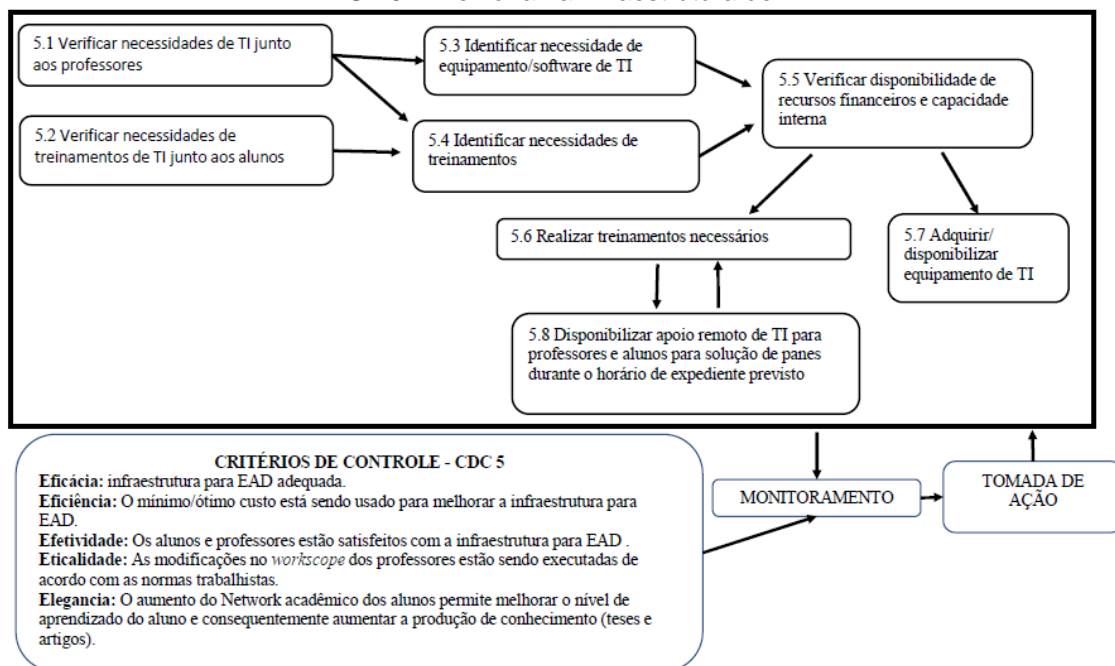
5.1 Verificar necessidades de TI junto aos professores

5.2 Verificar necessidades de treinamentos de TI junto aos alunos

5.3 Identificar necessidade de equipamento/software de TI

5.4 Identificar necessidades de treinamentos

5.5 Verificar disponibilidade de recursos financeiros e capacidade interna

5.6 Realizar treinamentos necessários

5.7 Adquirir/ disponibilizar equipamento de TI

5.8 Disponibilizar apoio remoto de TI para professores e alunos para solução de panes durante o horário de expediente previsto

CRITÉRIOS DE CONTROLE - CDC 5
Eficácia: infraestrutura para EAD adequada.
Eficiência: O mínimo/ótimo custo está sendo usado para melhorar a infraestrutura para EAD.
Efetividade: Os alunos e professores estão satisfeitos com a infraestrutura para EAD .
Eticalidade: As modificações no workscope dos professores estão sendo executadas de acordo com as normas trabalhistas.
Elegancia: O aumento do Network acadêmico dos alunos permite melhorar o nível de aprendizado do aluno e consequentemente aumentar a produção de conhecimento (teses e artigos).

MONITORAMENTO

TOMADA DE AÇÃO